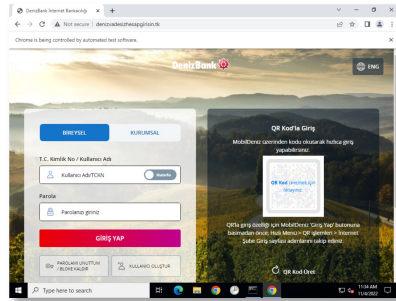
DenizBank Internet Bankacılığı ×  +

← → C ⚠ Not secure | denizvadezhesapgirisin.tk

Chrome is being controlled by automated test software. ×

DenizBank

ENG

BIREYSEL

KURUMSAL

T.C. Kimlik No / Kullanıcı Adı

Kullanıcı Adı/TCKN

Hatırla

Parola

Parolanızı giriniz

GİRİŞ YAP

PAROLAMI UNUTTUM / BLOKE KALDIR

KULLANICI OLUŞTUR

QR Kod'la Giriş

MobilDeniz üzerinden kodu okutarak hızlıca giriş yapabilirsiniz.

QR Kod üretmek için tıklayınız

QR'la giriş özelliği için MobilDeniz 'Giriş Yap' butonuna basmadan önce; Hızlı Menü > QR işlemleri > İnternet Şube Giriş sayfası adımlarını takip ediniz.

QR Kod Üret

Type here to search

11:34 AM
11/4/2022